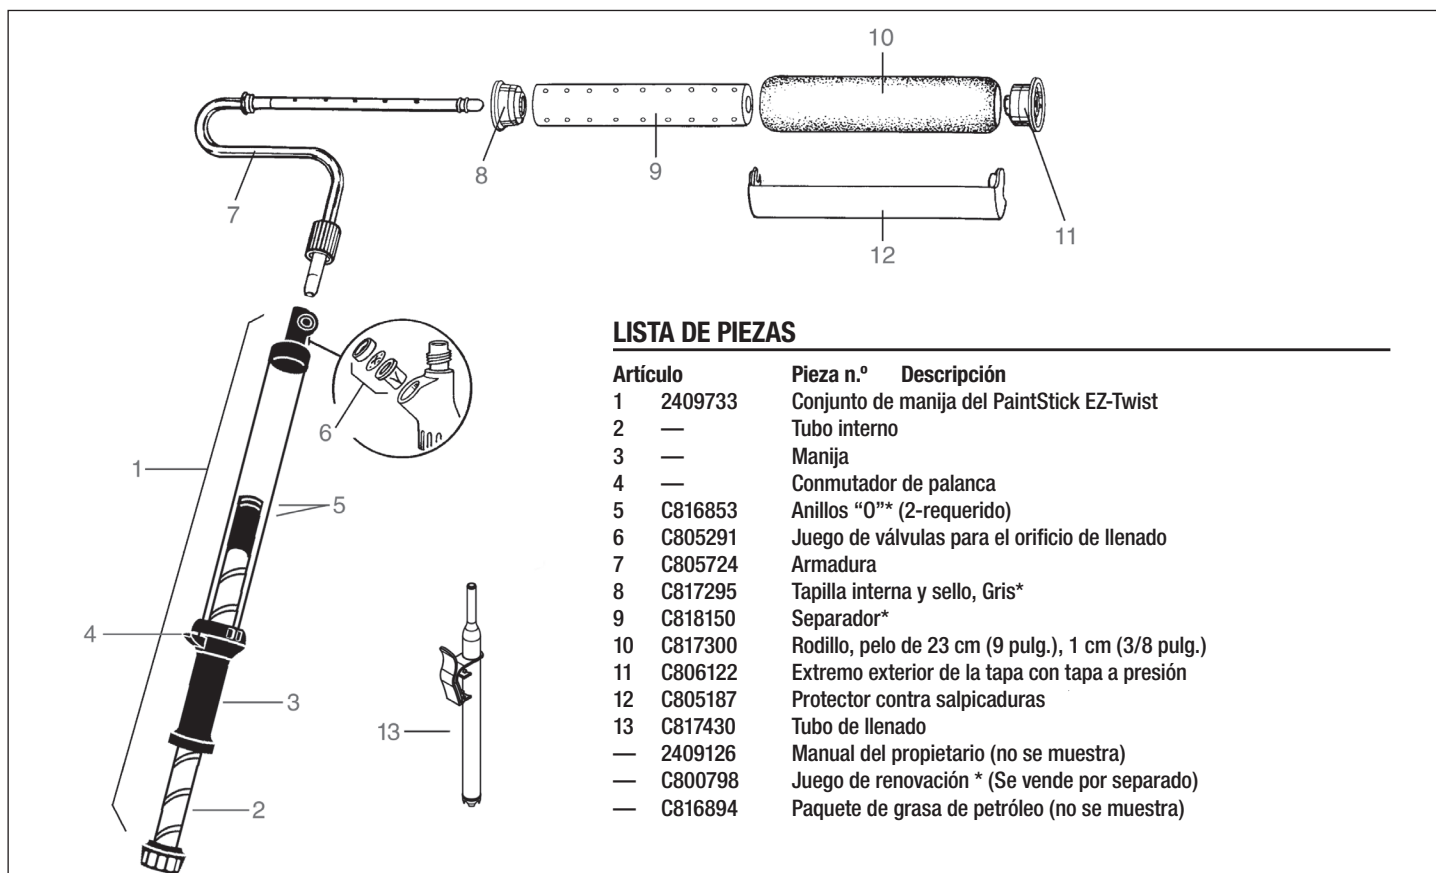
10

8

9

7

11

12

6

1

5

4

3

13

2

LISTA DE PIEZAS

| Artículo | | Pieza n.º Descripción |
|---|---|---|
| 1 | 2409733 | Conjunto de manija del PaintStick EZ-Twist |
| 2 | — | Tubo interno |
| 3 | — | Manija |
| 4 | — | Conmutador de palanca |
| 5 | C816853 | Anillos "O"* (2-requerido) |
| 6 | C805291 | Juego de válvulas para el orificio de llenado |
| 7 | C805724 | Armadura |
| 8 | C817295 | Tapilla interna y sello, Gris* |
| 9 | C818150 | Separador* |
| 10 | C817300 | Rodillo, pelo de 23 cm (9 pulg.), 1 cm (3/8 pulg.) |
| 11 | C806122 | Extremo exterior de la tapa con tapa a presión |
| 12 | C805187 | Protector contra salpicaduras |
| 13 | C817430 | Tubo de llenado |
| — | 2409126 | Manual del propietario (no se muestra) |
| — | C800798 | Juego de renovación * (Se vende por separado) |
| — | C816894 | Paquete de grasa de petróleo (no se muestra) |